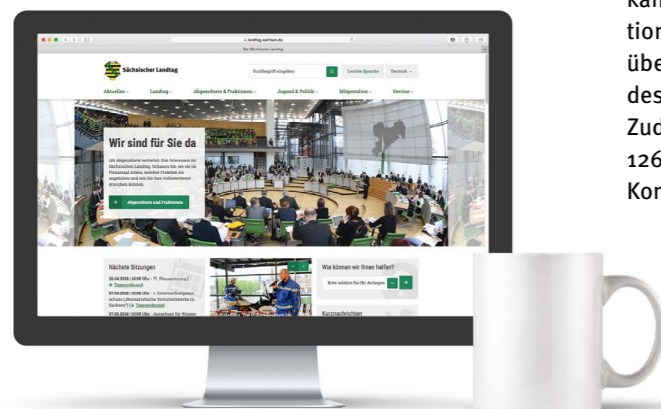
kan
tion
übe
des
Zud
126
Kor

landtag.sachsen.de
Der Sächsische Landtag

Sächsischer Landtag

Suchbegriff eingeben

Leichte Sprache

Deutsch

Aktuelles

Landtag

Abgeordnete & Fraktionen

Jugend & Politik

Mitgestalten

Service

Wir sind für Sie da

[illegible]

Abgeordnete und Fraktionen

Nächste Sitzungen

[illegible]

Wie können wir Ihnen helfen?

Bitte wählen Sie Ihr Anliegen

Kurznachrichten